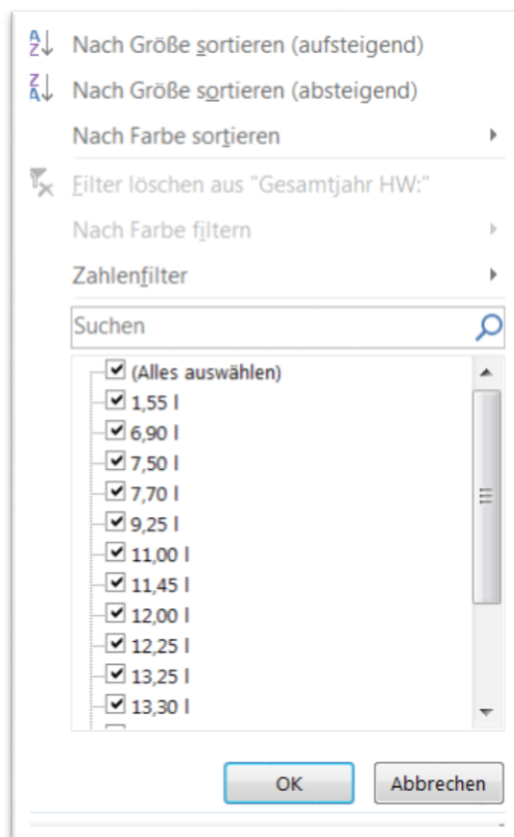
Nach Größe sortieren (aufsteigend)
Nach Größe sortieren (absteigend)
Nach Farbe sortieren
Filter löschen aus "Gesamtjahr HW:"
Nach Farbe filtern
Zahlenfilter
Suchen
(Alles auswählen)
1,55 l
6,90 l
7,50 l
7,70 l
9,25 l
11,00 l
11,45 l
12,00 l
12,25 l
13,25 l
13,30 l
OK
Abbrechen